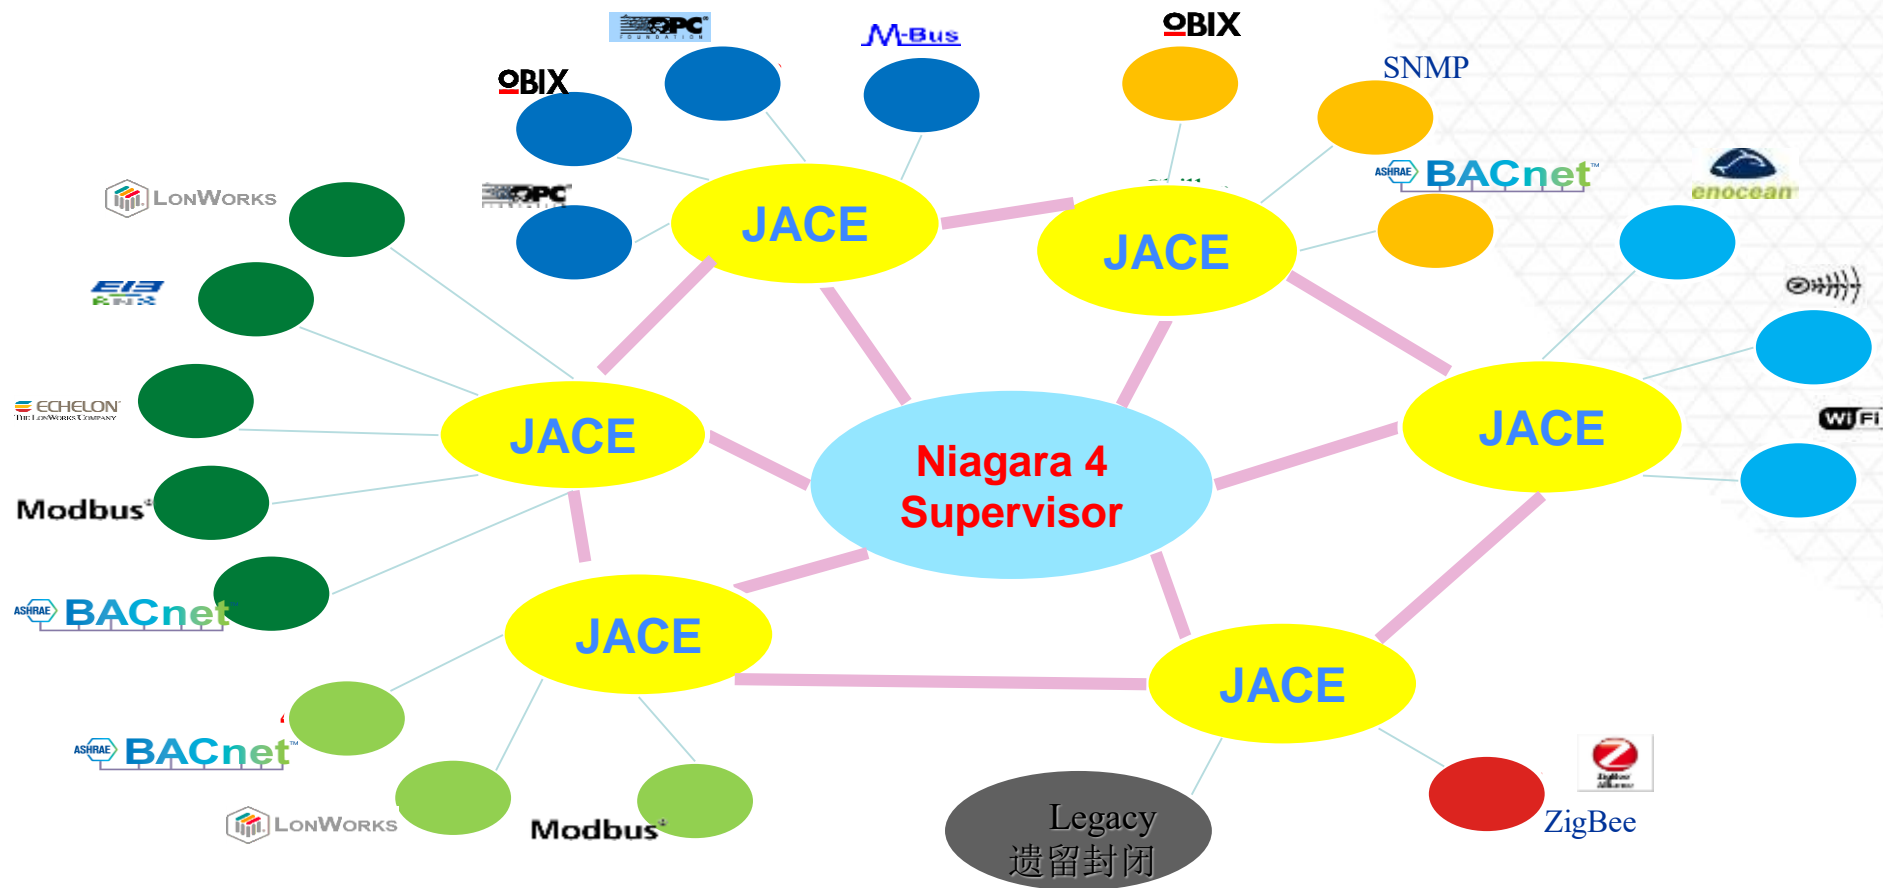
OPC

M-Bus

OBIX

OBIX

SNMP

LONWORKS

OPC

ASHRAE BACnet

enocean

JACE

JACE

EIB

ECHELON

JACE

JACE

Niagara 4 Supervisor

WiFi

Modbus

ASHRAE BACnet

JACE

JACE

ASHRAE BACnet

LONWORKS

Modbus

Legacy
遗留封闭

ZigBee